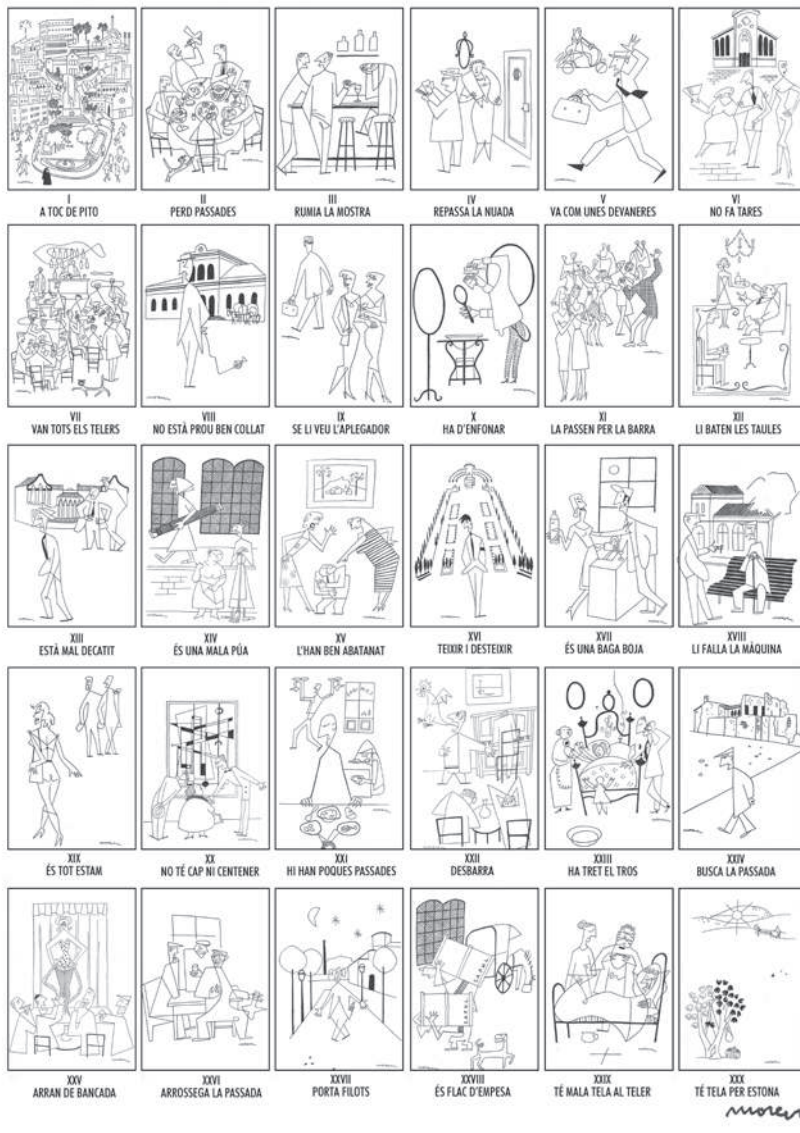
I
A TOC DE PITO

II
PERD PASSADES

III
RUMIA LA MOSTRA

IV
REPASSA LA NUADA

V
VA COM UNES DEVANERES

VI
NO FA TARES

VII
VAN TOTS ELS TELERS

VIII
NO ESTÀ PROU BEN COLLAT

IX
SE LI VEU L'APLEGADOR

X
HA D'ENFONAR

XI
LA PASSEN PER LA BARRA

XII
LI BATEN LES TAULES

XIII
ESTÀ MAL DECATIT

XIV
ÉS UNA MALA PÚA

XV
L'HAN BEN ABATANAT

XVI
TEIXIR I DESTEIXIR

XVII
ÉS UNA BAGA BOJA

XVIII
LI FALLA LA MÀQUINA

XIX
ÉS TOT ESTAM

XX
NO TÉ CAP NI CENTENER

XXI
HI HAN POQUES PASSADES

XXII
DESBARRA

XXIII
HA TRET EL TROS

XXIV
BUSCA LA PASSADA

XXV
ARRAN DE BANCADA

XXVI
ARROSSEGA LA PASSADA

XXVII
PORTA FILOTS

XXVIII
ÉS FLAC D'EMPESA

XXIX
TÉ MALA TELA AL TELER

XXX
TÉ TELA PER ESTONA

morer